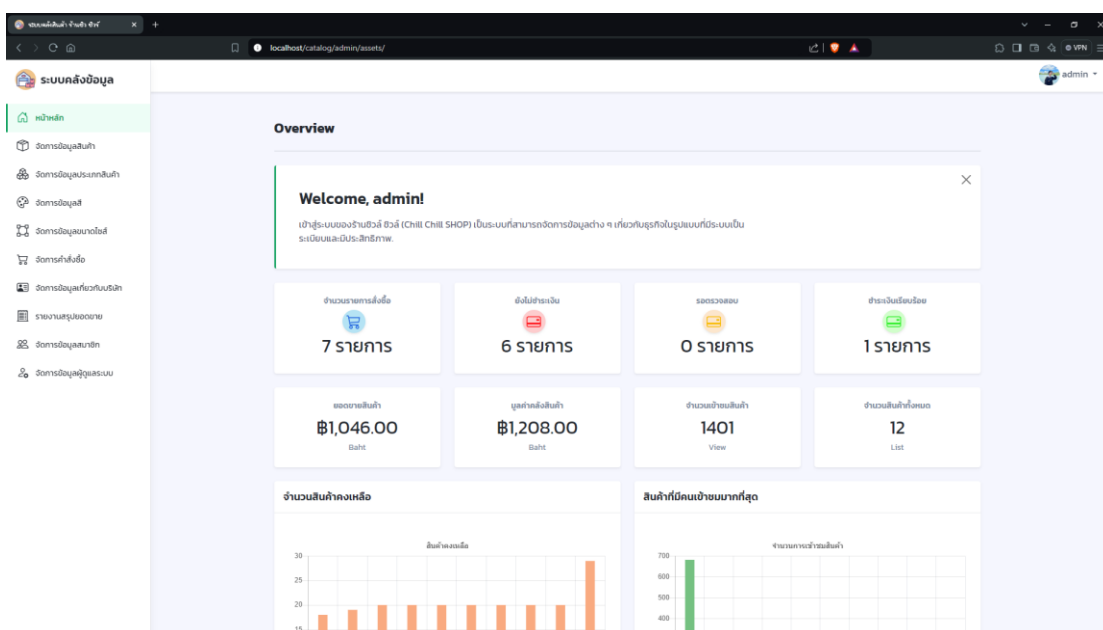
ระบบคลังสินค้า ร้านชิว ชิวล์ ×

localhost/catalog/admin/assets/

VPN

ระบบคลังข้อมูล

admin

หน้าหลัก
จัดการข้อมูลสินค้า
จัดการข้อมูลประเภทสินค้า
จัดการข้อมูลสี
จัดการข้อมูลขนาดไซส์
จัดการคำสั่งซื้อ
จัดการข้อมูลเกี่ยวกับบริษัท
รายงานสรุปยอดขาย
จัดการข้อมูลสมาชิก
จัดการข้อมูลผู้ดูแลระบบ

Overview

Welcome, admin!

เข้าสู่ระบบของร้านชิวล์ ชิวล์ (Chill Chill SHOP) เป็นระบบที่สามารถจัดการข้อมูลต่าง ๆ เกี่ยวกับธุรกิจในรูปแบบที่มีระบบเป็นระเบียบและมีประสิทธิภาพ.

จำนวนรายการสั่งซื้อ
7 รายการ

ยังไม่ชำระเงิน
6 รายการ

รอตรวจสอบ
0 รายการ

ชำระเงินเรียบร้อย
1 รายการ

ยอดขายสินค้า
฿1,046.00
Baht

มูลค่าคลังสินค้า
฿1,208.00
Baht

จำนวนเข้าชมสินค้า
1401
View

จำนวนสินค้าทั้งหมด
12
List

จำนวนสินค้าคงเหลือ

สินค้าคงเหลือ
30
25
20
15

สินค้าที่มีคนเข้าชมมากที่สุด

จำนวนการเข้าชมสินค้า
700
600
500
400